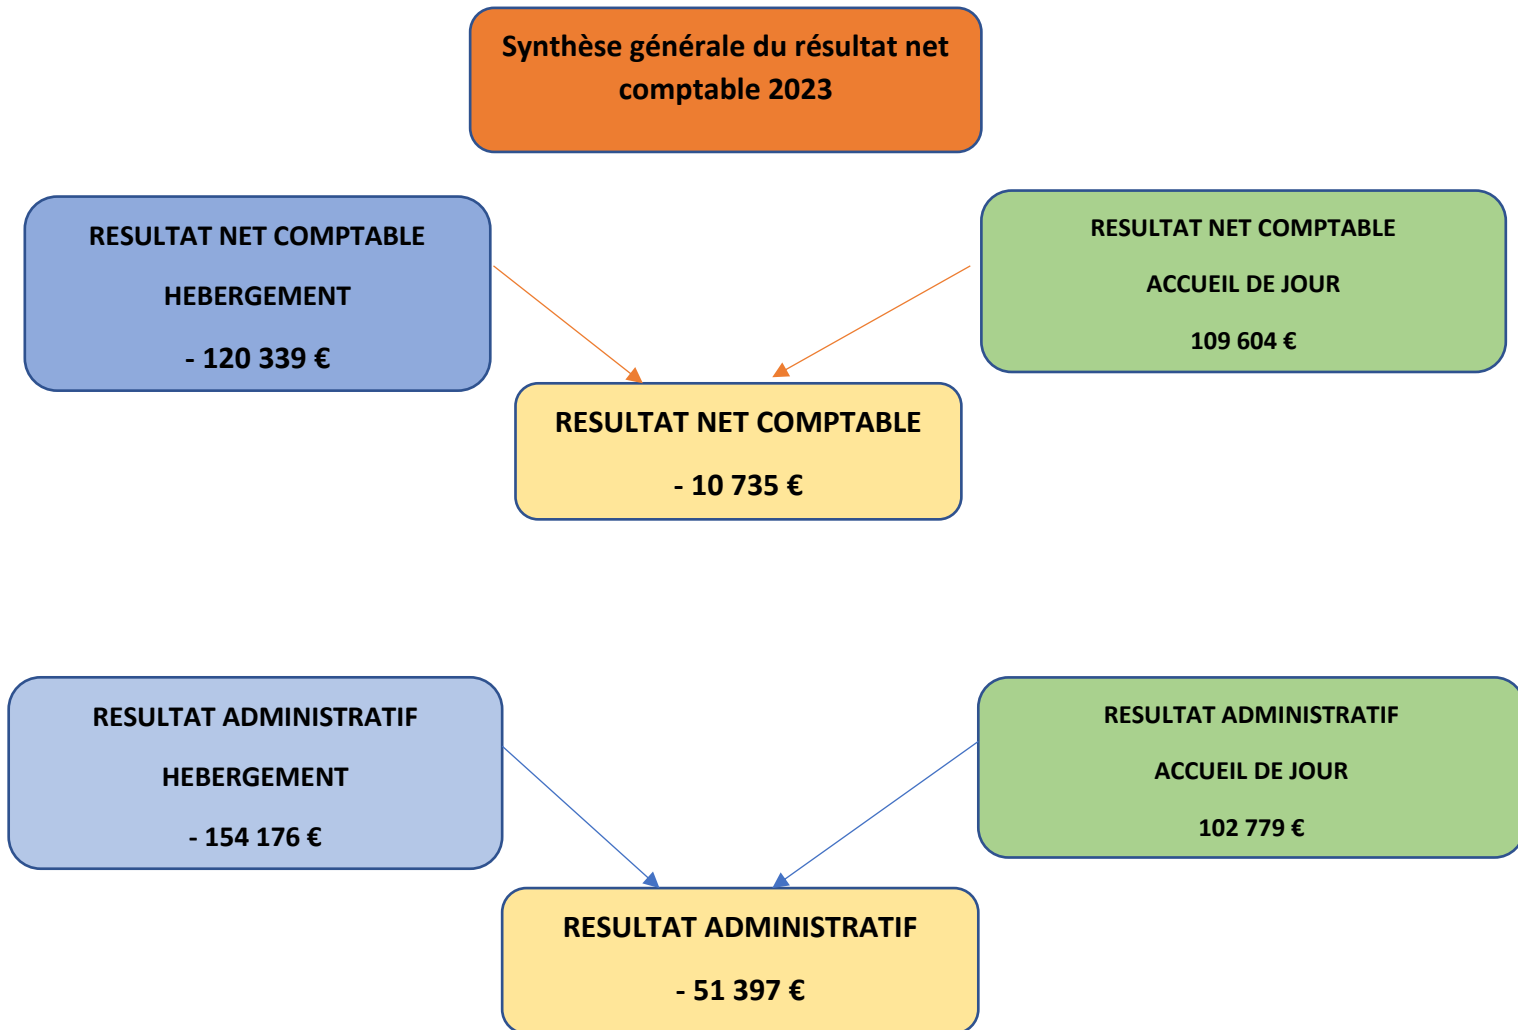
Synthèse générale du résultat net comptable 2023

RESULTAT NET COMPTABLE

HEBERGEMENT

- 120 339 €

RESULTAT NET COMPTABLE

ACCUEIL DE JOUR

109 604 €

RESULTAT NET COMPTABLE

- 10 735 €

RESULTAT ADMINISTRATIF

HEBERGEMENT

- 154 176 €

RESULTAT ADMINISTRATIF

ACCUEIL DE JOUR

102 779 €

RESULTAT ADMINISTRATIF

- 51 397 €